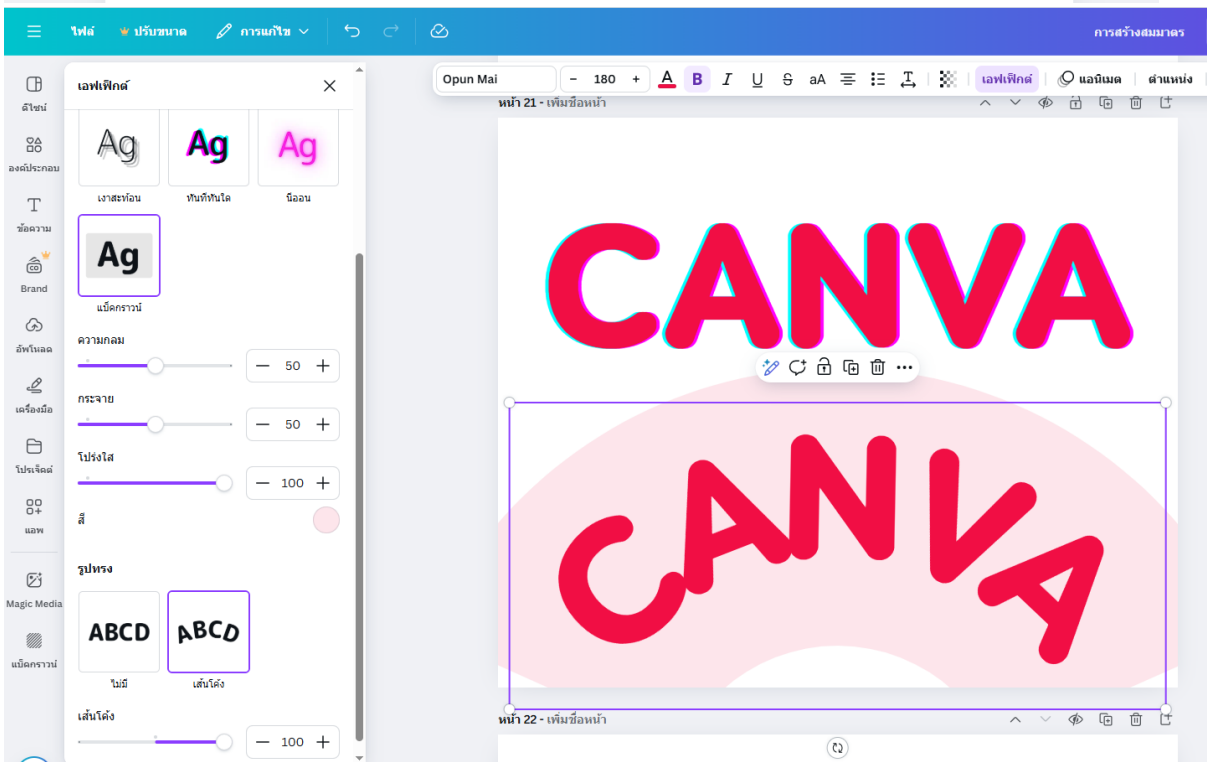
ไฟล์ ปรับขนาด การแก้ไข การสร้างสมมาตร

ดีไซน์
องค์ประกอบ
ข้อความ
Brand
อัพโหลด
เครื่องมือ
โปรเจ็คต์
แอพ
Magic Media
แบ็คกราวน์

เอฟเฟ็กต์

Ag เงาสะท้อน
Ag ทับทิ้งทับใจ
Ag นีออน
Ag แบ็คกราวน์

ความกลม
50
กระจาย
50
โปร่งใส
100
สี

รูปทรง
ABCD ไม่มี
ABCD เส้นโค้ง

เส้นโค้ง
100

Opun Mai
180
B I U S aA
เอฟเฟ็กต์ แอนิเมต ตำแหน่ง

หน้า 21 - เพิ่มชื่อหน้า

CANVA

CANVA

หน้า 22 - เพิ่มชื่อหน้า